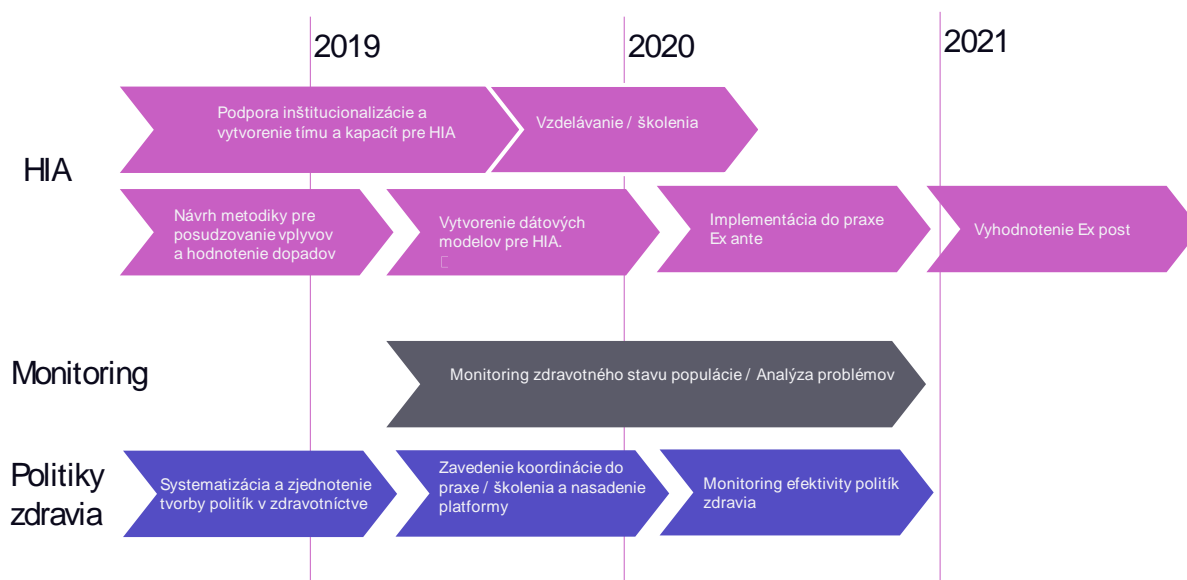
2019

2020

2021

HIA

Podpora inštitucionalizácie a vytvorenie tímu a kapacít pre HIA

Vzdelávanie / školenia

Návrh metodiky pre posudzovanie vplyvov a hodnotenie dopadov

Vytvorenie dátových modelov pre HIA.

Implementácia do praxe Ex ante

Vyhodnotenie Ex post

Monitoring

Monitoring zdravotného stavu populácie / Analýza problémov

Politiky zdravia

Systematizácia a zjednotenie tvorby politík v zdravotníctve

Zavedenie koordinácie do praxe / školenia a nasadenie platformy

Monitoring efektivity politík zdravia